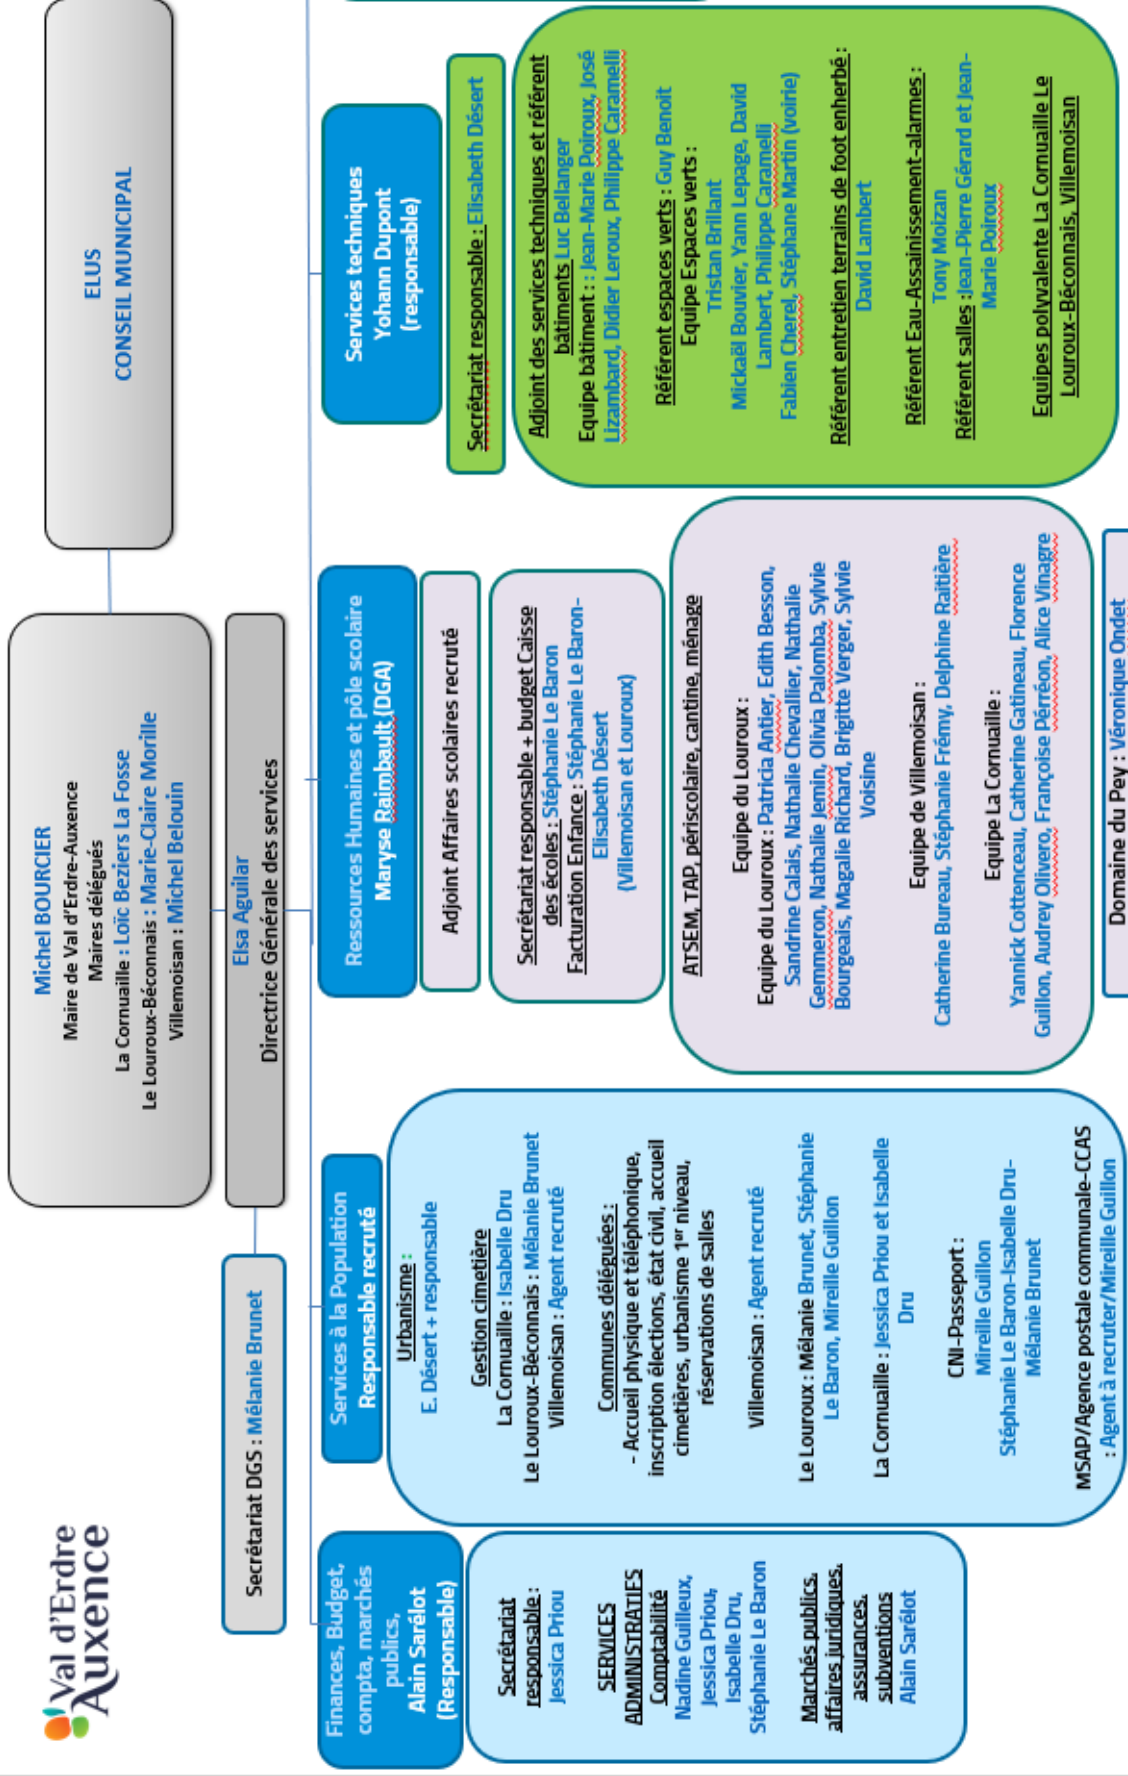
Val d'Erdre Auxence

ELUS
CONSEIL MUNICIPAL

Michel BOURCIER
Maire de Val d'Erdre-Auxence
Maires délégués
La Cornuaille : Loïc Beziers La Fosse
Le Louroux-Béconnais : Marie-Claire Morille
Villemoisan : Michel Belouin

Elsa Aguilar
Directrice Générale des services

Secrétariat DGS : Mélanie Brunet

Finances, Budget, compta, marchés publics,
Alain Sarêlot
(Responsable)

Secrétariat responsable : Jessica Priou

SERVICES ADMINISTRATIFS
Comptabilité
Nadine Guilleux, Jessica Priou, Isabelle Dru, Stéphanie Le Baron

Marchés publics, affaires juridiques, assurances, subventions
Alain Sarêlot

Services à la Population
Responsable recruté

Urbanisme :
E. Désert + responsable

Gestion cimetière
La Cornuaille : Isabelle Dru
Le Louroux-Béconnais : Mélanie Brunet
Villemoisan : Agent recruté

Communes déléguées :
- Accueil physique et téléphonique, inscription élections, état civil, accueil cimetières, urbanisme 1er niveau, réservations de salles

Villemoisan : Agent recruté

Le Louroux : Mélanie Brunet, Stéphanie Le Baron, Mireille Guillon

La Cornuaille : Jessica Priou et Isabelle Dru

CNI-Passeport :
Mireille Guillon
Stéphanie Le Baron-Isabelle Dru-Mélanie Brunet

MSAP/Agence postale communale-CCAS : Agent à recruter/Mireille Guillon

Ressources Humaines et pôle scolaire
Maryse Raimbault (DGA)

Adjoint Affaires scolaires recruté

Secrétariat responsable + budget Caisse des écoles : Stéphanie Le Baron
Facturation Enfance : Stéphanie Le Baron-Elisabeth Désert
(Villemoisan et Louroux)

ATSEM, TAP, périscolaire, cantine, ménage

Equipe du Louroux :
Equipe du Louroux : Patricia Antier, Edith Besson, Sandrine Calais, Nathalie Chevallier, Nathalie Gemmeron, Nathalie Jemin, Olivia Palomba, Sylvie Bourgeais, Magalie Richard, Brigitte Verger, Sylvie Voisine

Equipe de Villemoisan :
Catherine Bureau, Stéphanie Frémy, Delphine Raitière

Equipe La Cornuaille :
Yannick Cottenceau, Catherine Gatineau, Florence Guillon, Audrey Olivero, Françoise Pérréon, Alice Vinagre

Domaine du Pey : Véronique Ondet

Services techniques
Yohann Dupont
(responsable)

Secrétariat responsable : Elisabeth Désert

Adjoint des services techniques et référent bâtiments Luc Bellanger
Equipe bâtiment : : Jean-Marie Poiroux, José Lizambard, Didier Leroux, Philippe Caramelli

Référent espaces verts : Guy Benoit
Equipe Espaces verts :
Tristan Brillant
Mickaël Bouvier, Yann Lepage, David Lambert, Philippe Caramelli
Fabien Cherel, Stéphane Martin (voirie)

Référent entretien terrains de foot enherbé :
David Lambert

Référent Eau-Assainissement-alarmes :
Tony Moizan
Référent salles :Jean-Pierre Gérard et Jean-Marie Poiroux

Equipes polyvalente La Cornuaille Le Louroux-Béconnais, Villemoisan